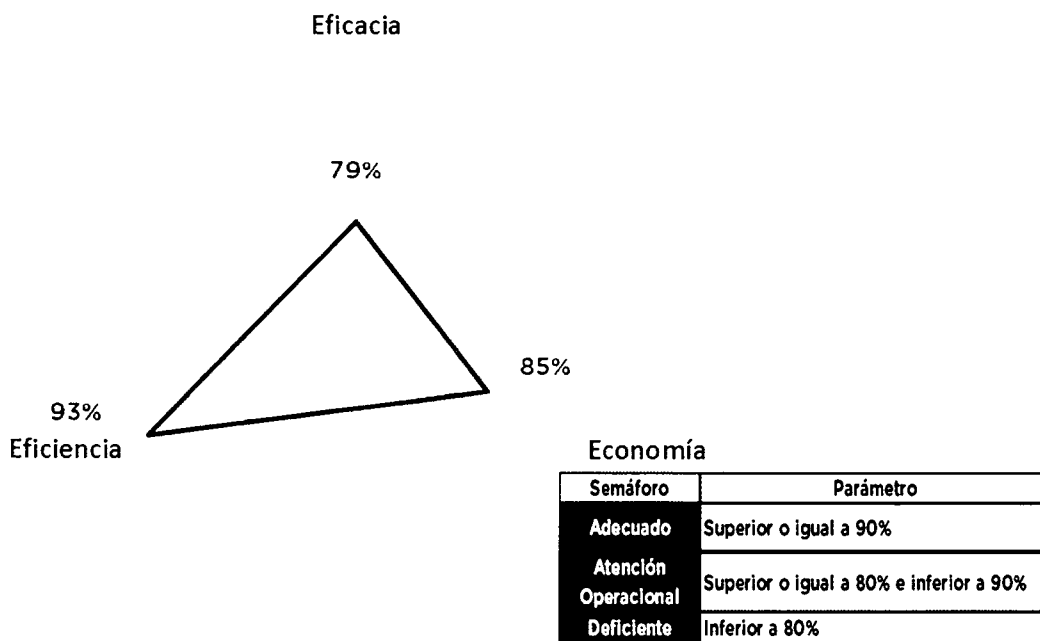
Eficacia

79%

85%

93%
Eficiencia

Economía

| Semáforo | Parámetro |
|---|---|
| Adecuado | Superior o igual a 90% |
| Atención Operacional | Superior o igual a 80% e inferior a 90% |
| Deficiente | Inferior a 80% |